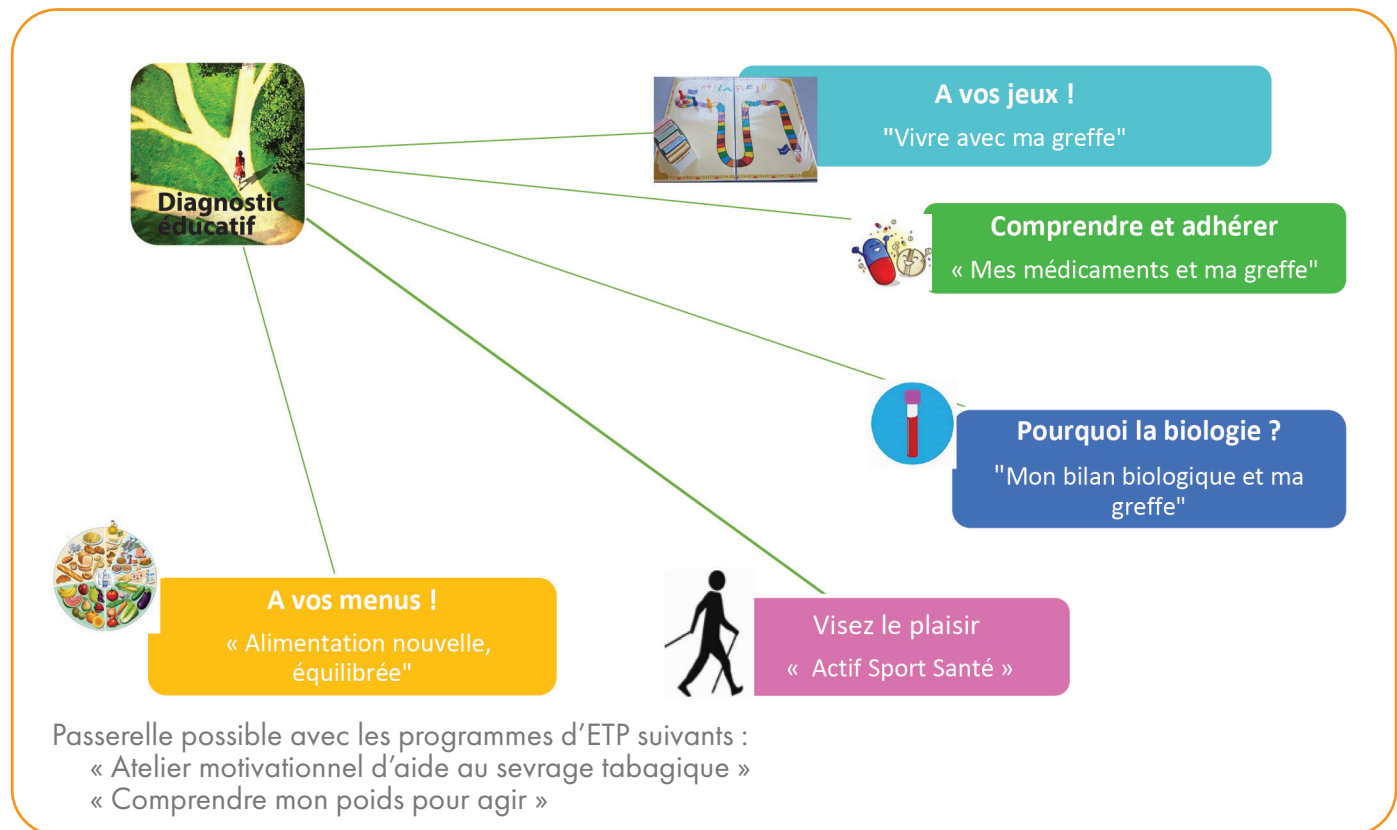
Diagnostic éducatif

A vos jeux !
"Vivre avec ma greffe"

Comprendre et adhérer
« Mes médicaments et ma greffe"

Pourquoi la biologie ?
"Mon bilan biologique et ma greffe"

A vos menus !
« Alimentation nouvelle, équilibrée"

Visez le plaisir
« Actif Sport Santé »

Passerelle possible avec les programmes d'ETP suivants :
« Atelier motivationnel d'aide au sevrage tabagique »
« Comprendre mon poids pour agir »